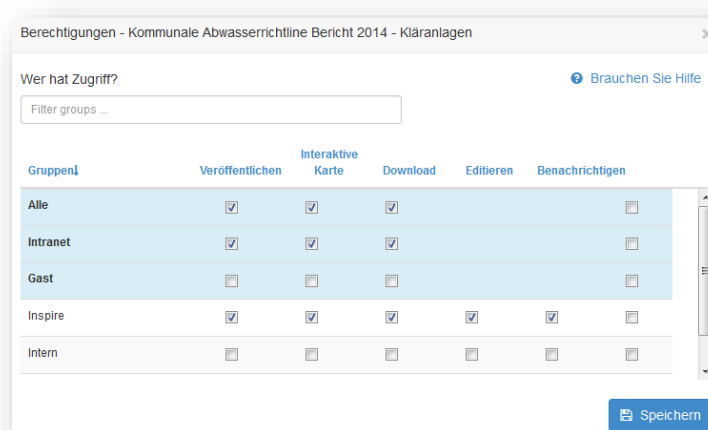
Berechtigungen - Kommunale Abwasserrichtline Bericht 2014 - Kläranlagen

Wer hat Zugriff?

? Brauchen Sie Hilfe

Filter groups ...

| Gruppen↓ | Veröffentlichen | Interaktive Karte | Download | Editieren | Benachrichtigen | |
|---|---|---|---|---|---|---|
| Alle | ☑ | ☑ | ☑ | | | ☐ |
| Intranet | ☑ | ☑ | ☑ | | | ☐ |
| Gast | ☐ | ☐ | ☐ | | | ☐ |
| Inspire | ☑ | ☑ | ☑ | ☑ | ☑ | ☐ |
| Intern | ☐ | ☐ | ☐ | ☐ | ☐ | ☐ |

Speichern